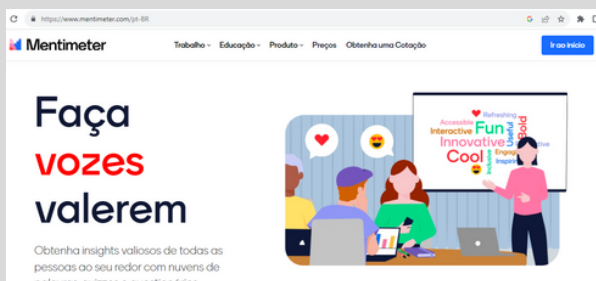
https://www.mentimeter.com/pt-BR

Mentimeter

Trabalho Educação Produto Preços Obtenha uma Cotação

Ir ao início

Faça vozes valerem

Obtenha insights valiosos de todas as pessoas ao seu redor com nuvens de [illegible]

Refreshing
Accessible
Interactive
Fun
Useful
Bold
Innovative
Cool
Engaging
Inspiring
Inclusive
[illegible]tive